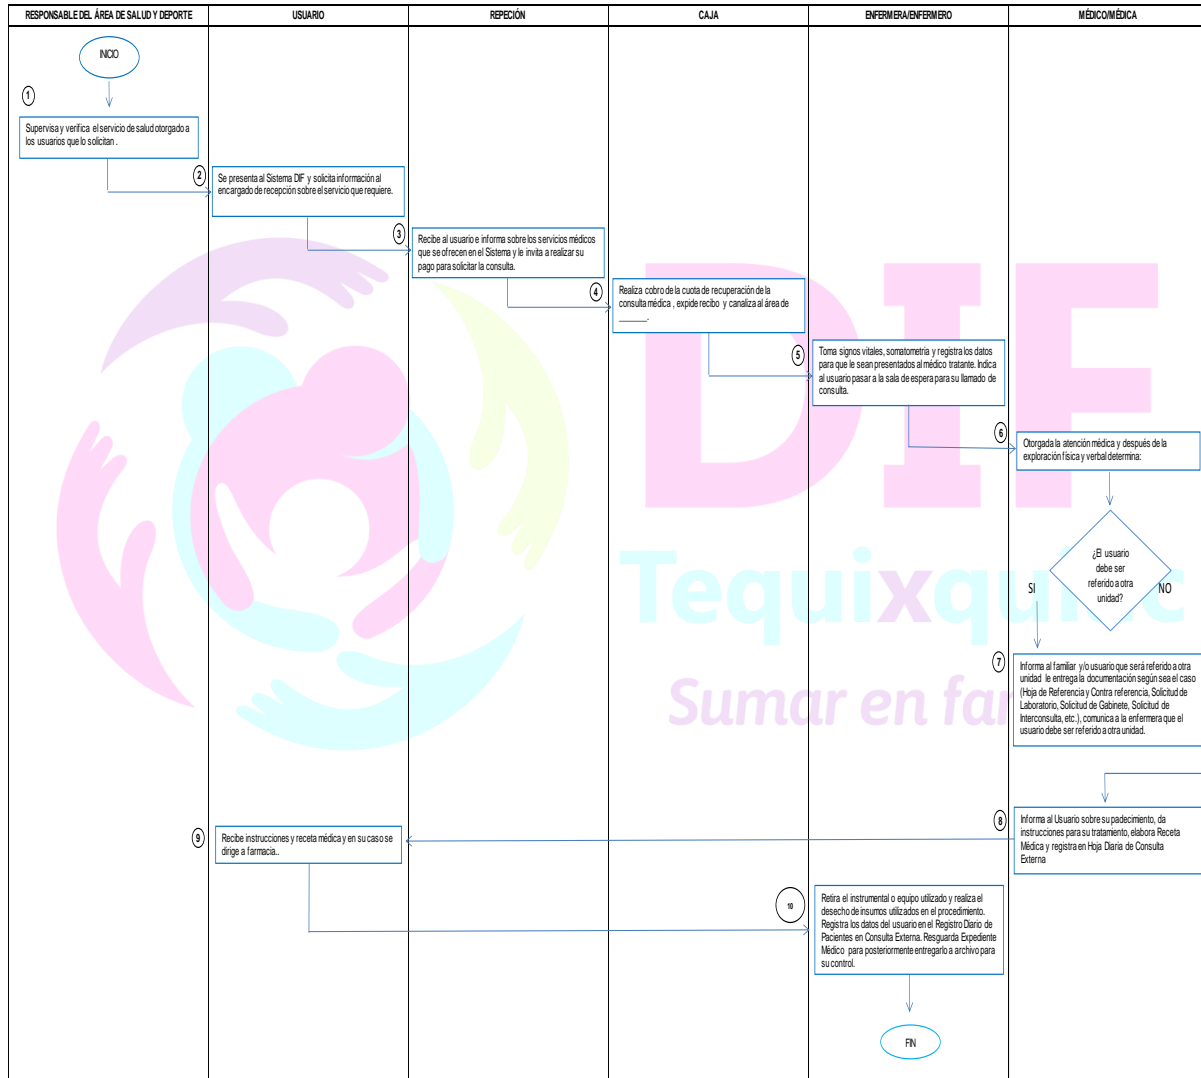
| RESPONSABLE DEL ÁREA DE SALUD Y DEPORTE | USUARIO | REPECIÓN | CAJA | ENFERMERA/ENFERMERO | MÉDICO/MÉDICA |
|---|---|---|---|---|---|

INCIO

1
Supervisa y verifica el servicio de salud otorgado a los usuarios que lo solicitan .

2
Se presenta al Sistema DIF y solicita información al encargado de recepción sobre el servicio que requiere.

3
Recibe al usuario e informa sobre los servicios médicos que se ofrecen en el Sistema y le invita a realizar su pago para solicitar la consulta.

4
Realiza cobro de la cuota de recuperación de la consulta médica , expide recibo y canaliza al área de ______.

5
Toma signos vitales, somatometría y registra los datos para que le sean presentados al médico tratante. Indica al usuario pasar a la sala de espera para su llamado de consulta.

6
Otorgada la atención médica y después de la exploración física y verbal determina:

¿El usuario debe ser referido a otra unidad?

SI

NO

7
Informa al familiar y/o usuario que será referido a otra unidad le entrega la documentación según sea el caso (Hoja de Referencia y Contra referencia, Solicitud de Laboratorio, Solicitud de Gabinete, Solicitud de Interconsulta, etc.), comunica a la enfermera que el usuario debe ser referido a otra unidad.

8
Informa al Usuario sobre su padecimiento, da instrucciones para su tratamiento, elabora Receta Médica y registra en Hoja Diaria de Consulta Externa

9
Recibe instrucciones y receta médica y en su caso se dirige a farmacia..

10
Retira el instrumental o equipo utilizado y realiza el desecho de insumos utilizados en el procedimiento. Registra los datos del usuario en el Registro Diario de Pacientes en Consulta Externa. Resguarda Expediente Médico para posteriormente entregarlo a archivo para su control.

FIN

DIF
Tequixqu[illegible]
Sumar en fa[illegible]